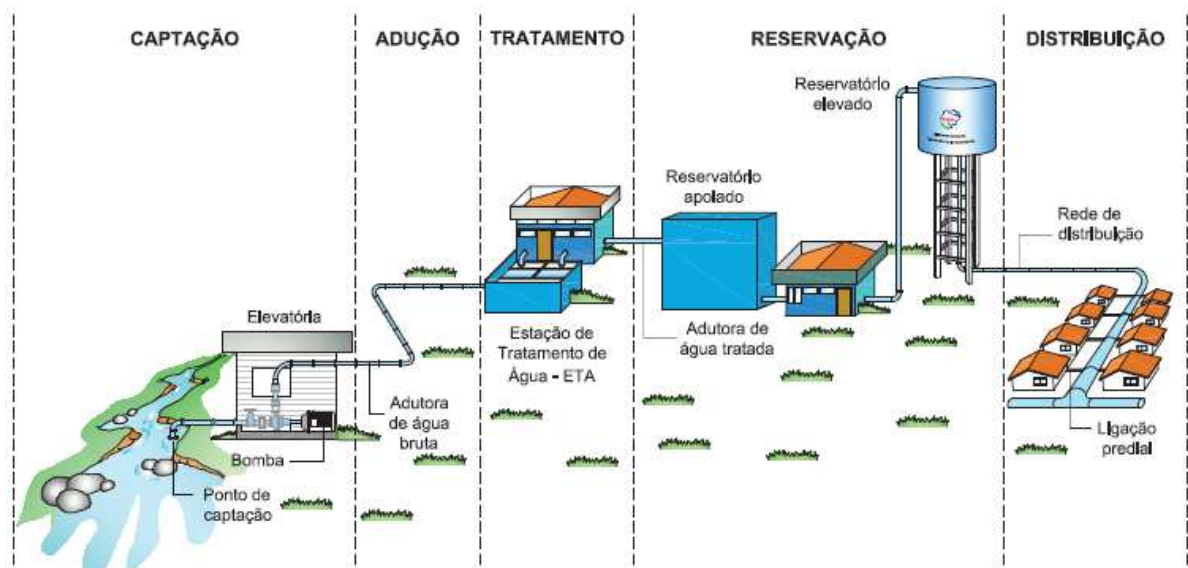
CAPTAÇÃO

ADUÇÃO

TRATAMENTO

RESERVAÇÃO

DISTRIBUIÇÃO

Reservatório elevado

Reservatório apoiado

Rede de distribuição

Elevatória

Estação de Tratamento de Água - ETA

Adutora de água tratada

Adutora de água bruta

Bomba

Ponto de captação

Ligação predial